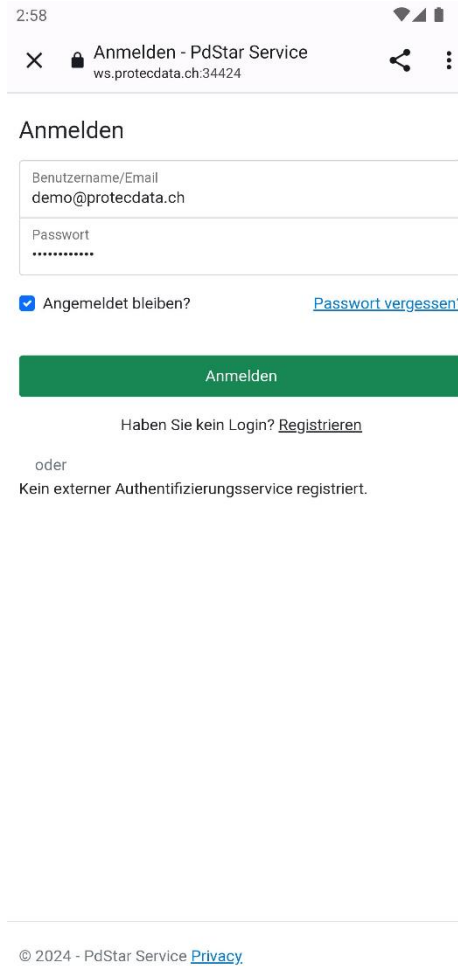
2:58

Anmelden - PdStar Service
ws.protecdata.ch:34424

Anmelden

Benutzername/Email
demo@protecdata.ch

Passwort
••••••••••••

Angemeldet bleiben?

Passwort vergessen?

Anmelden

Haben Sie kein Login? Registrieren

oder

Kein externer Authentifizierungsservice registriert.

© 2024 - PdStar Service Privacy